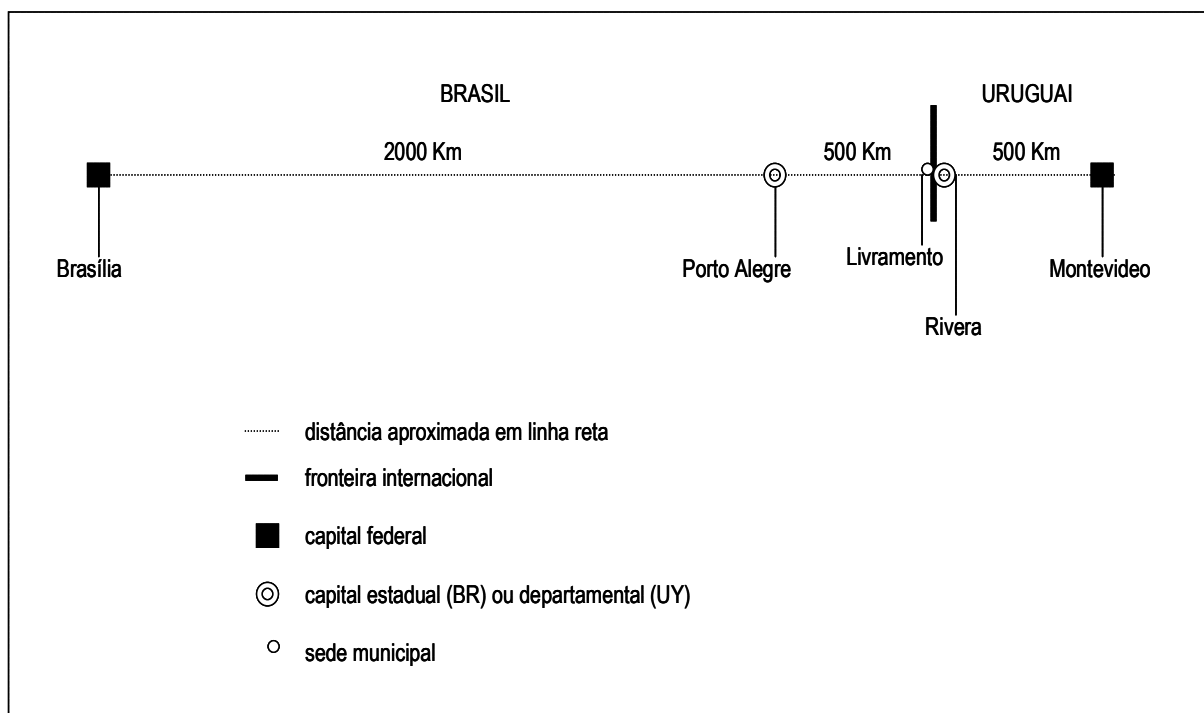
BRASIL

URUGUAI

2000 Km

500 Km

500 Km

Brasília

Porto Alegre

Livramento

Rivera

Montevideo

distância aproximada em linha reta

fronteira internacional

capital federal

capital estadual (BR) ou departamental (UY)

sede municipal